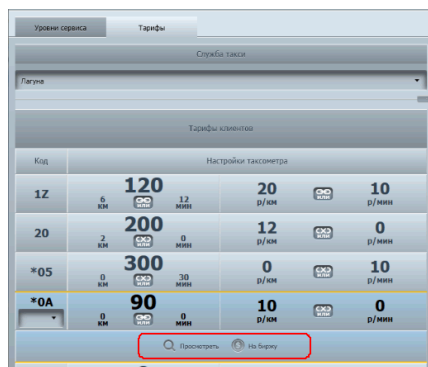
Уровни сервиса | Тарифы

Служба такси

Лагуна

Тарифы клиентов

| Код | Настройки таксометра | |
|---|---|---|
| 1Z | 120 6 км или 12 мин | 20 р/км или 10 р/мин |
| 20 | 200 2 км или 0 мин | 12 р/км или 0 р/мин |
| *05 | 300 0 км или 30 мин | 0 р/км или 10 р/мин |
| *0A | 90 0 км или 0 мин | 10 р/км или 0 р/мин |

Просмотреть   На биржу